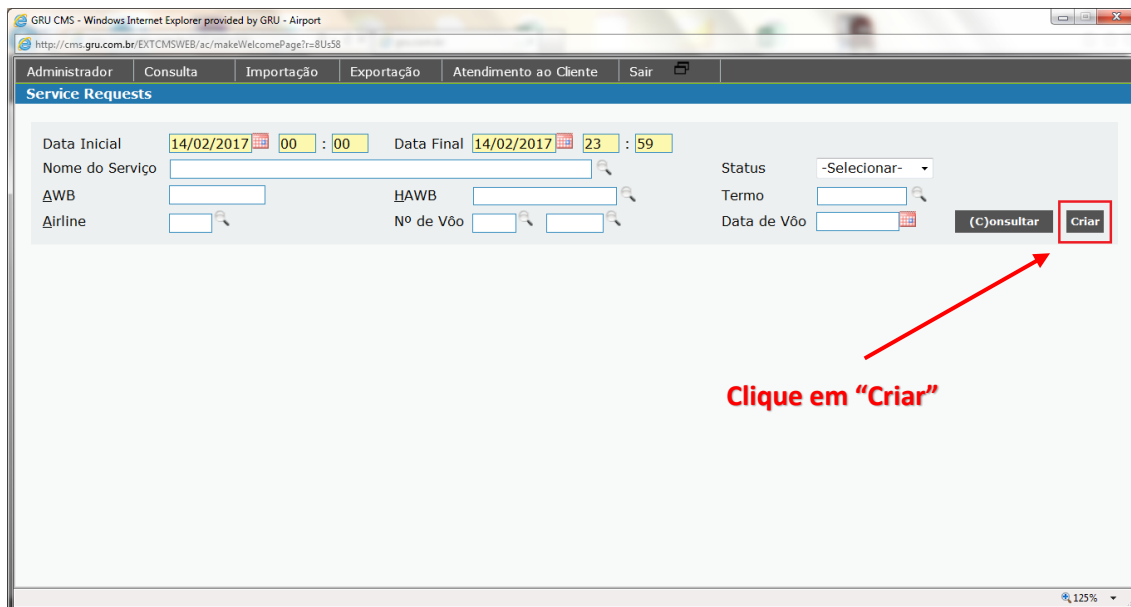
GRU CMS - Windows Internet Explorer provided by GRU - Airport

http://cms.gru.com.br/EXTCMSWEB/ac/makeWelcomePage?r=8Us58

Administrador | Consulta | Importação | Exportação | Atendimento ao Cliente | Sair

Service Requests

Data Inicial 14/02/2017 00 : 00 Data Final 14/02/2017 23 : 59

Nome do Serviço

Status -Selecionar-

AWB

HAWB

Termo

Airline

Nº de Vôo

Data de Vôo

(C)onsultar

Criar

Clique em “Criar”

125%